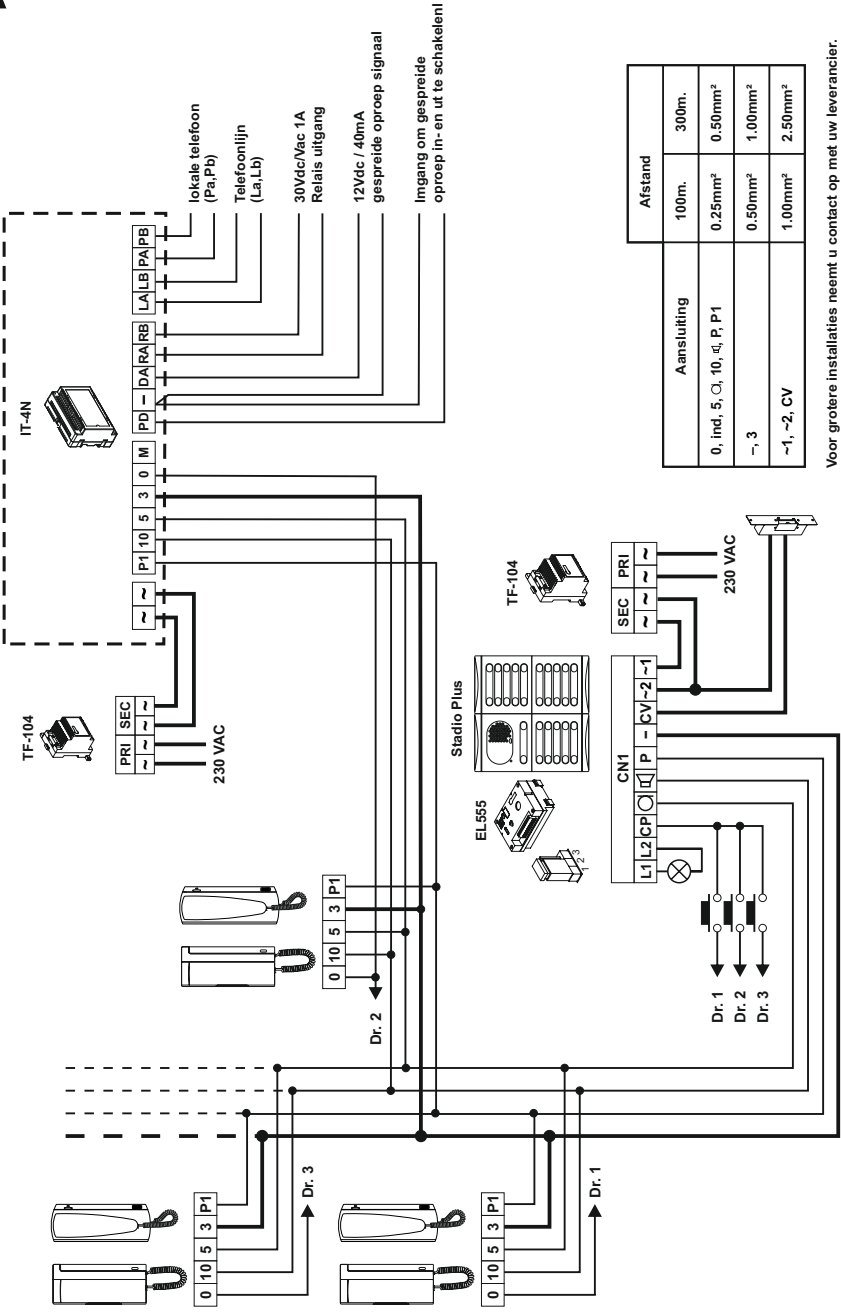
IT-4N

~ ~ | P1 | 10 | 5 | 3 | 0 | M | PD | – | DA | RA | RB | LA | LB | PA | PB

lokale telefoon (Pa,Pb)
Telefoonlijn (La,Lb)
30Vdc/Vac 1A Relais uitgang
12Vdc / 40mA gespreide oproep signaal
Imgang om gespreide oproep in- en ut te schakelenl

TF-104
PRI ~ ~ | SEC ~ ~
230 VAC

0 | 10 | 5 | 3 | P1
Dr. 2

Stadio Plus
EL555
1 2 3
CN1
L1 | L2 | CP | ○ | ◁ | P | – | CV | ~2 | ~1
Dr. 1
Dr. 2
Dr. 3

TF-104
SEC ~ ~ | PRI ~ ~
230 VAC

0 | 10 | 5 | 3 | P1
Dr. 3

0 | 10 | 5 | 3 | P1
Dr. 1

| Aansluiting | Afstand 100m. | 300m. |
|---|---|---|
| 0, ind, 5, ○, 10, ◁, P, P1 | 0.25mm² | 0.50mm² |
| –, 3 | 0.50mm² | 1.00mm² |
| ~1, ~2, CV | 1.00mm² | 2.50mm² |

Voor grotere installaties neemt u contact op met uw leverancier.